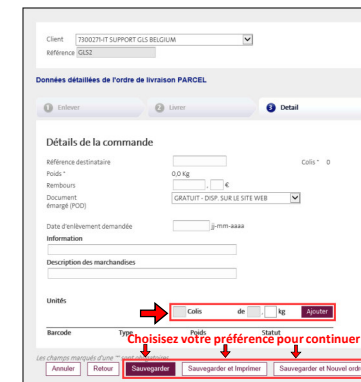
Client 730027-IT SUPPORT GLS BELGIUM
Référence GLS2

Données détaillées de l'ordre de livraison PARCEL

1 Enlever
2 Livrer
3 Detail

Détails de la commande

Référence destinataire
Colis * 0
Poids * 0,0 Kg
Rembours €
Document émargé (POD) GRATUIT - DISP. SUR LE SITE WEB
Date d'enlèvement demandée jj-mm-aaaa
Information
Description des marchandises

Unités
Colis de kg Ajouter

Barcode Type Poids Statut

Choisissez votre préférence pour continuer

Les champs marqués d'une * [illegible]

Annuler Retour Sauvegarder Sauvegarder et Imprimer Sauvegarder et Nouvel ordr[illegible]